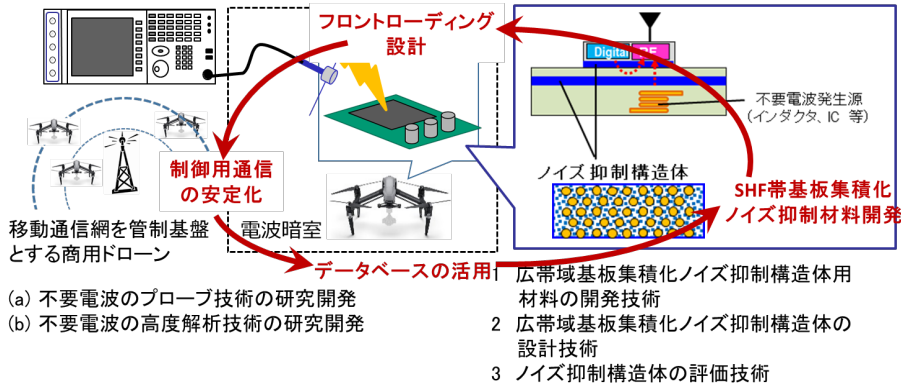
フロントローディング設計

Digital RF

不要電波発生源
（インダクタ、IC　等）

制御用通信の安定化

ノイズ抑制構造体

SHF帯基板集積化ノイズ抑制材料開発

移動通信網を管制基盤とする商用ドローン

電波暗室

データベースの活用

(a) 不要電波のプローブ技術の研究開発
(b) 不要電波の高度解析技術の研究開発

1 広帯域基板集積化ノイズ抑制構造体用材料の開発技術
2 広帯域基板集積化ノイズ抑制構造体の設計技術
3 ノイズ抑制構造体の評価技術